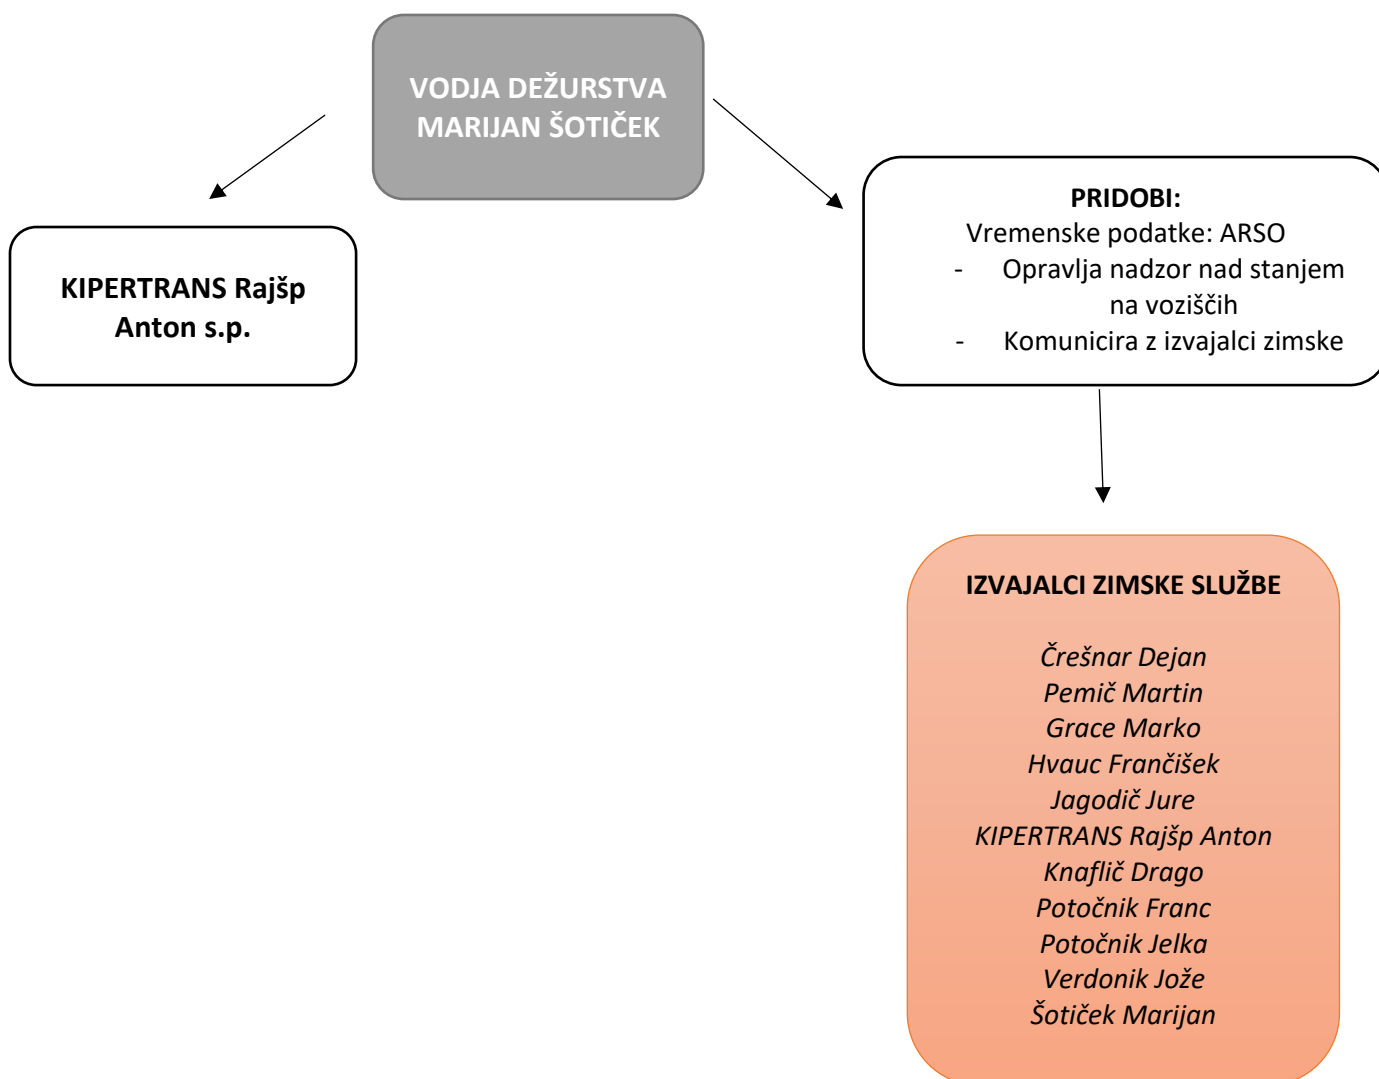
VODJA DEŽURSTVA
MARIJAN ŠOTIČEK

KIPERTRANS Rajšp Anton s.p.

PRIDOBI:
Vremenske podatke: ARSO
- Opravlja nadzor nad stanjem na voziščih
- Komunicira z izvajalci zimske

IZVAJALCI ZIMSKE SLUŽBE

Črešnar Dejan
Pemič Martin
Grace Marko
Hvauc Frančišek
Jagodič Jure
KIPERTRANS Rajšp Anton
Knaflič Drago
Potočnik Franc
Potočnik Jelka
Verdonik Jože
Šotiček Marijan